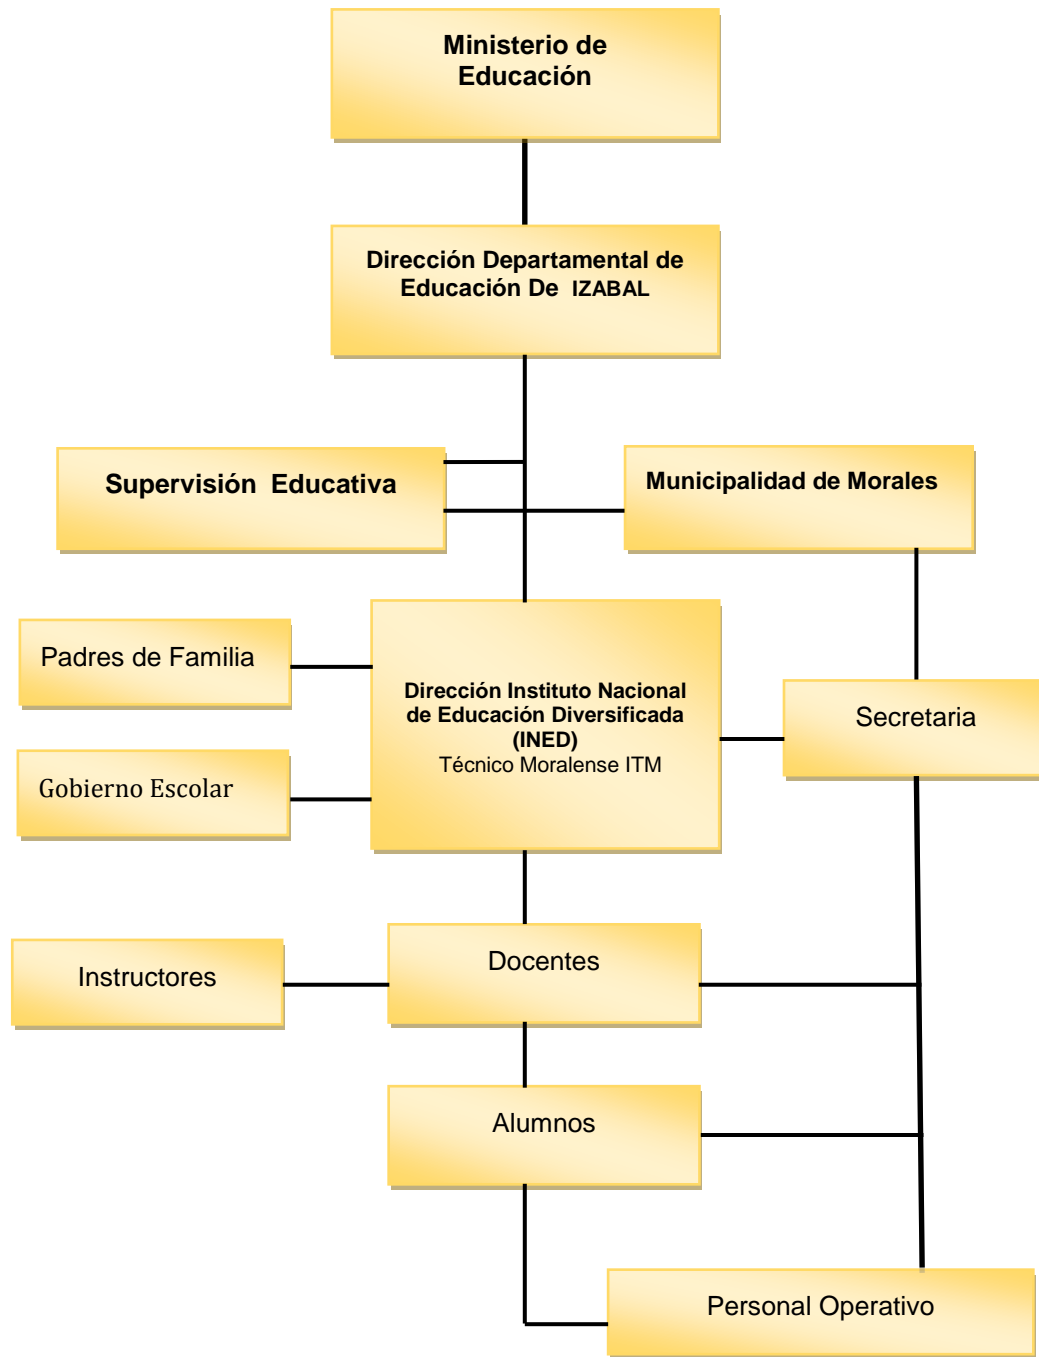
Ministerio de Educación

Dirección Departamental de Educación De IZABAL

Supervisión Educativa

Municipalidad de Morales

Padres de Familia

Gobierno Escolar

Dirección Instituto Nacional de Educación Diversificada (INED)
Técnico Moralense ITM

Secretaria

Instructores

Docentes

Alumnos

Personal Operativo